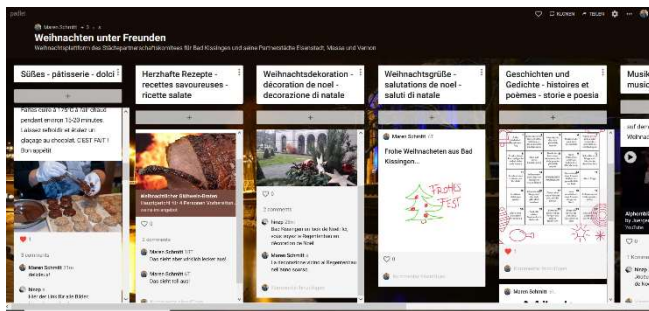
padlet

Maren Schmitt • 3 • 4

Weihnachten unter Freunden

Weihnachtsplattform des Städtepartnerschaftskomitees für Bad Kissingen und seine Partnerstädte Eisenstadt, Massa und Vernon

♡ MERKEN ↗ TEILEN ⚙ ⋯

Süßes - pâtisserie - dolci

+

Faites cuire à 175°C à air chaud pendant environ 15-20 minutes. Laissez refroidir et étalez un glaçage au chocolat. C'EST FAIT ! Bon appétit

♥ 1

9 comments

Maren Schmitt
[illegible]

Nesp
Bei der Linzifarbe Bilder

Herzhafte Rezepte - recettes savoureuses - ricette salate

+

Weihnachtlicher Sülbeeh-Braten
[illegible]

♡ 0

2 comments

Maren Schmitt
Das sieht sehr lecker aus!

Maren Schmitt
Das sieht toll aus!

Weihnachtsdekoration - décoration de noel - decorazione di natale

+

♡ 0

2 comments

Nesp
Bei Regenzeit nur in der Frei für ... rouge ... Regenfarben ... décoration de Noël

Maren Schmitt
La ... Regenbögen ... hat ... gemacht

Weihnachtsgrüße - salutations de noel - saluti di natale

+

Maren Schmitt

Frohe Weihnachten aus Bad Kissingen...

FROHES FEST

♡ 0

Geschichten und Gedichte - histoires et poèmes - storie e poesia

+

♥ 1

Maren Schmitt

Musik - musique

+

auf der

Alphorn
YouTube

1 Komm

Nesp
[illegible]